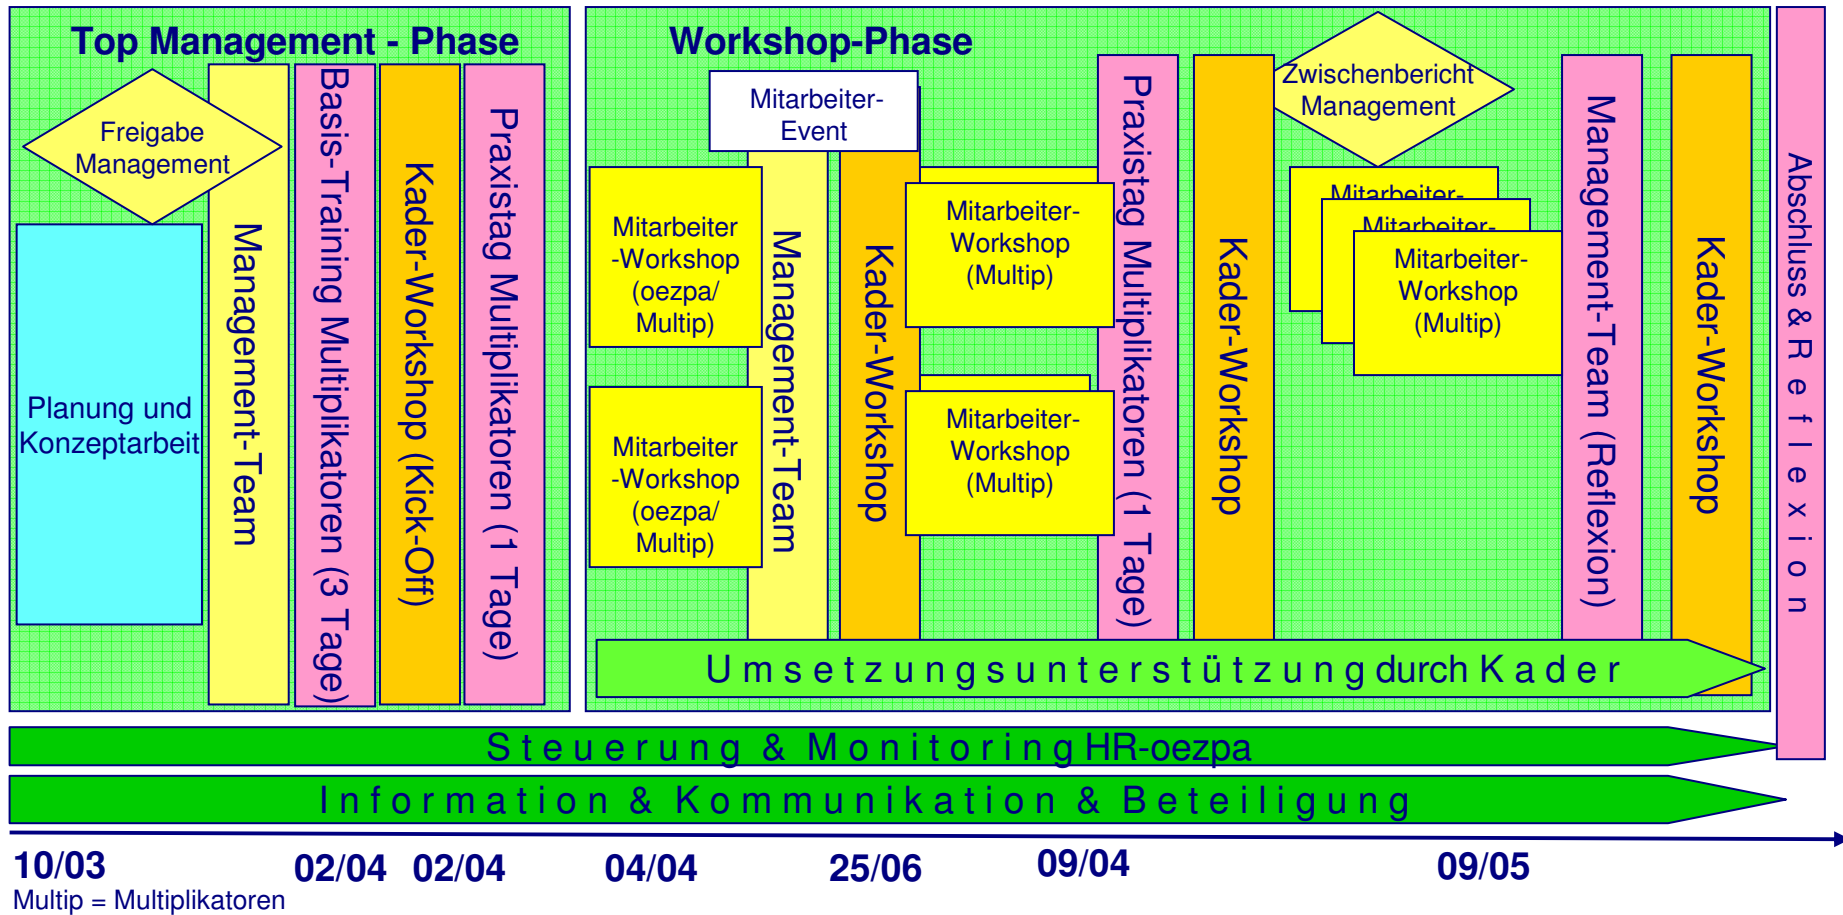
Top Management - Phase

Freigabe Management

Planung und Konzeptarbeit

Management-Team

Basis-Training Multiplikatoren (3 Tage)

Kader-Workshop (Kick-Off)

Praxistag Multiplikatoren (1 Tage)

Workshop-Phase

Mitarbeiter-Event

Mitarbeiter -Workshop (oezpa/ Multip)

Mitarbeiter -Workshop (oezpa/ Multip)

Management-Team

Kader-Workshop

Mitarbeiter-Workshop (Multip)

Mitarbeiter-Workshop (Multip)

Praxistag Multiplikatoren (1 Tage)

Kader-Workshop

Zwischenbericht Management

Mitarbeiter-

Mitarbeiter-

Mitarbeiter-Workshop (Multip)

Management-Team (Reflexion)

Kader-Workshop

Abschluss & Reflexion

Umsetzungsunterstützung durch Kader

Steuerung & Monitoring HR-oezpa

Information & Kommunikation & Beteiligung

10/03 02/04 02/04 04/04 25/06 09/04 09/05

Multip = Multiplikatoren